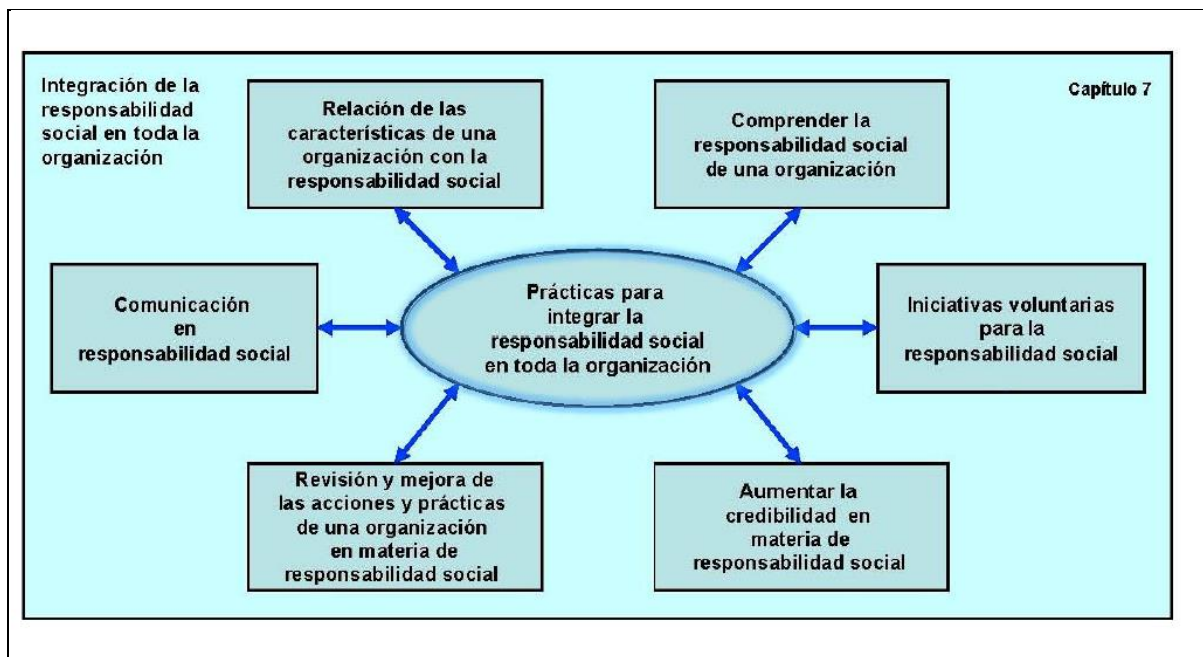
Integración de la responsabilidad social en toda la organización

Capítulo 7

Relación de las características de una organización con la responsabilidad social

Comprender la responsabilidad social de una organización

Comunicación en responsabilidad social

Prácticas para integrar la responsabilidad social en toda la organización

Iniciativas voluntarias para la responsabilidad social

Revisión y mejora de las acciones y prácticas de una organización en materia de responsabilidad social

Aumentar la credibilidad en materia de responsabilidad social